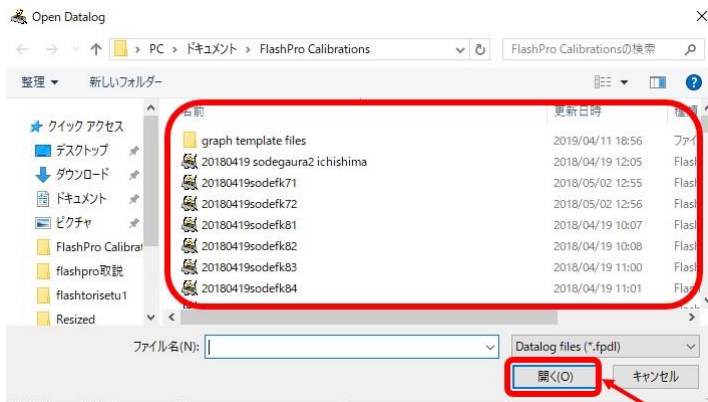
Open Datalog

PC > ドキュメント > FlashPro Calibrations

FlashPro Calibrationsの検索

整理 ▾ 新しいフォルダー

クイック アクセス
デスクトップ
ダウンロード
ドキュメント
ピクチャ
FlashPro Calibrat
flashpro取説
flashtorisetu1
Resized

名前 | 更新日時 | 種類
graph template files | 2019/04/11 18:56 | ファイ
20180419 sodegaura2 ichishima | 2018/04/19 12:05 | Flash
20180419sodefk71 | 2018/05/02 12:55 | Flash
20180419sodefk72 | 2018/05/02 12:56 | Flash
20180419sodefk81 | 2018/04/19 10:07 | Flash
20180419sodefk82 | 2018/04/19 10:08 | Flash
20180419sodefk83 | 2018/04/19 11:00 | Flash
20180419sodefk84 | 2018/04/19 11:01 | Flash

ファイル名(N):

Datalog files (*.fpdl)

開く(O) キャンセル